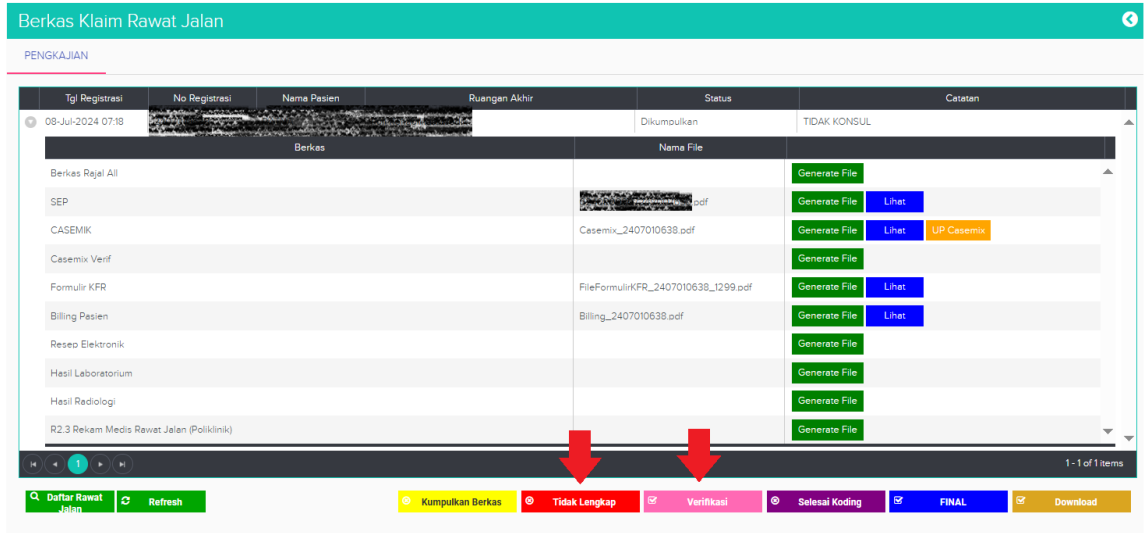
Berkas Klaim Rawat Jalan

PENGKAJIAN

| Tgl Registrasi | No Registrasi | Nama Pasien | Ruangan Akhir | Status | Catatan |
|---|---|---|---|---|---|
| 08-Jul-2024 07:18 | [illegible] | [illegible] | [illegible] | Dikumpulkan | TIDAK KONSUL |

| Berkas | Nama File | |
|---|---|---|
| Berkas Rajal All | | Generate File |
| SEP | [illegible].pdf | Generate File Lihat |
| CASEMIK | Casemix_2407010638.pdf | Generate File Lihat UP Casemix |
| Casemix Verif | | Generate File |
| Formulir KFR | FileFormulirKFR_2407010638_1299.pdf | Generate File Lihat |
| Billing Pasien | Billing_2407010638.pdf | Generate File Lihat |
| Resep Elektronik | | Generate File |
| Hasil Laboratorium | | Generate File |
| Hasil Radiologi | | Generate File |
| R2.3 Rekam Medis Rawat Jalan (Poliklinik) | | Generate File |

1

1 - 1 of 1 items

Daftar Rawat Jalan
Refresh
Kumpulkan Berkas
Tidak Lengkap
Verifikasi
Selesai Koding
FINAL
Download